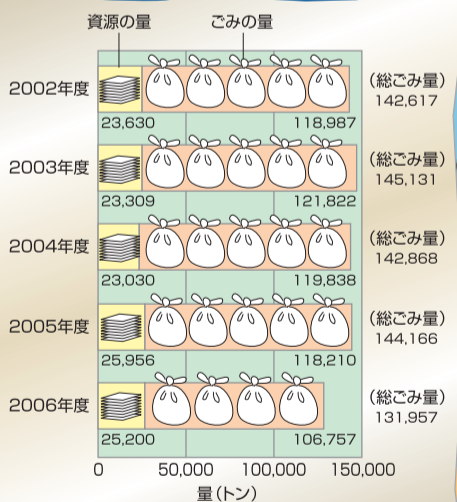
資源の量　ごみの量

2002年度
23,630　118,987
（総ごみ量）
142,617

2003年度
23,309　121,822
（総ごみ量）
145,131

2004年度
23,030　119,838
（総ごみ量）
142,868

2005年度
25,956　118,210
（総ごみ量）
144,166

2006年度
25,200　106,757
（総ごみ量）
131,957

0　50,000　100,000　150,000
量（トン）